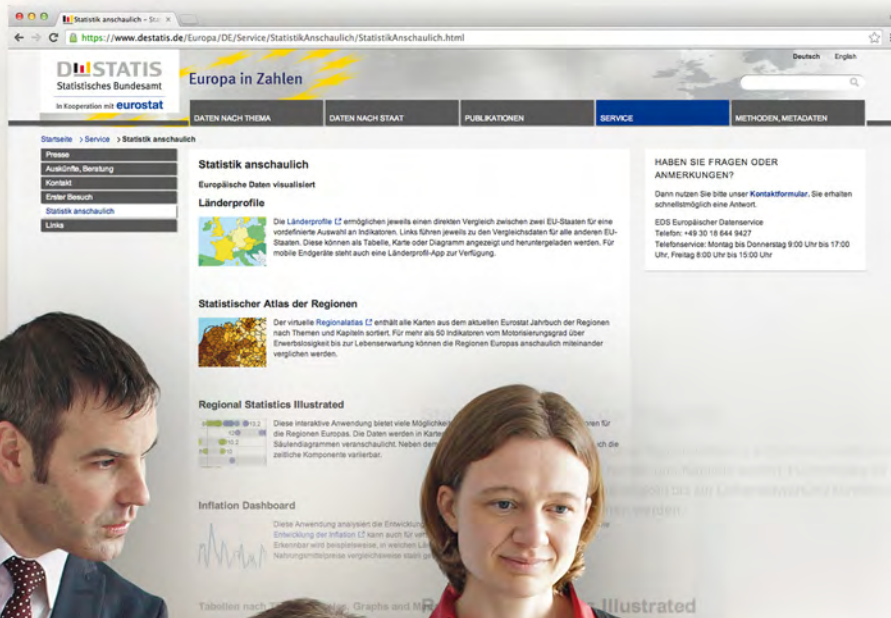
Statistik anschaulich – Sta ×

https://www.destatis.de/Europa/DE/Service/StatistikAnschaulich/StatistikAnschaulich.html

DESTATIS
Statistisches Bundesamt
In Kooperation mit eurostat

Europa in Zahlen

Deutsch English

DATEN NACH THEMA | DATEN NACH STAAT | PUBLIKATIONEN | SERVICE | METHODEN, METADATEN

Startseite > Service > Statistik anschaulich

Presse
Auskünfte, Beratung
Kontakt
Erster Besuch
Statistik anschaulich
Links

Statistik anschaulich

Europäische Daten visualisiert

Länderprofile

Die Länderprofile ermöglichen jeweils einen direkten Vergleich zwischen zwei EU-Staaten für eine vordefinierte Auswahl an Indikatoren. Links führen jeweils zu den Vergleichsdaten für alle anderen EU-Staaten. Diese können als Tabelle, Karte oder Diagramm angezeigt und heruntergeladen werden. Für mobile Endgeräte steht auch eine Länderprofil-App zur Verfügung.

Statistischer Atlas der Regionen

Der virtuelle Regionalatlas enthält alle Karten aus dem aktuellen Eurostat Jahrbuch der Regionen nach Themen und Kapiteln sortiert. Für mehr als 50 Indikatoren vom Motorisierungsgrad über Erwerbslosigkeit bis zur Lebenserwartung können die Regionen Europas anschaulich miteinander verglichen werden.

Regional Statistics Illustrated

Diese interaktive Anwendung bietet viele Möglichkei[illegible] die Regionen Europas. Die Daten werden in Karten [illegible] Säulendiagrammen veranschaulicht. Neben den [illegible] zeitliche Komponente variierbar.

Inflation Dashboard

Diese Anwendung analysiert die Entwicklung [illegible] Entwicklung der Inflation kann auch für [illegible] Erkennbar wird beispielsweise, in welchen L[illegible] Nahrungsmittelpreise vergleichsweise stark ge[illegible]

Tabellen nach T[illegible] Graphs and M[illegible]

HABEN SIE FRAGEN ODER ANMERKUNGEN?

Dann nutzen Sie bitte unser Kontaktformular. Sie erhalten schnellstmöglich eine Antwort.

EDS Europäischer Datenservice
Telefon: +49 30 18 644 9427
Telefonservice: Montag bis Donnerstag 9:00 Uhr bis 17:00 Uhr, Freitag 8:00 Uhr bis 15:00 Uhr

R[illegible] Illustrated